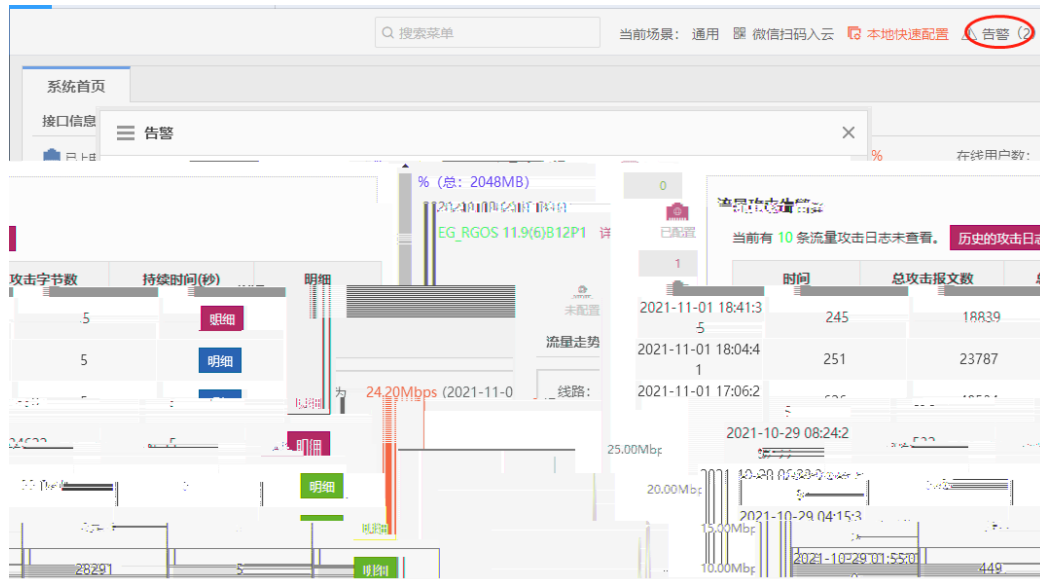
搜索菜单 当前场景：通用 微信扫码入云 本地快速配置 告警（2

系统首页

接口信息

告警

%（总：2048MB）

0

EG_RGOS 11.9(6)B12P1 详

已配置

1

未配置

流量走势

线路：

24.20Mbps (2021-11-0

25.00Mbps

20.00Mbps

15.00Mbps

10.00Mbps

攻击字节数 | 持续时间(秒) | 明细

5 明细

5 明细

明细

明细

明细

明细

28291 5 明细

流量攻击告警

当前有 10 条流量攻击日志未查看。 历史的攻击日志

| 时间 | 总攻击报文数 |
|---|---|
| 2021-11-01 18:41:35 | 245 | 18839 |
| 2021-11-01 18:04:41 | 251 | 23787 |
| 2021-11-01 17:06:2 | | |
| 2021-10-29 08:24:2 | | |
| 2021-10-29 04:15:3 | | |
| 2021-10-29 01:55:0 | | 449 |

在线用户数：